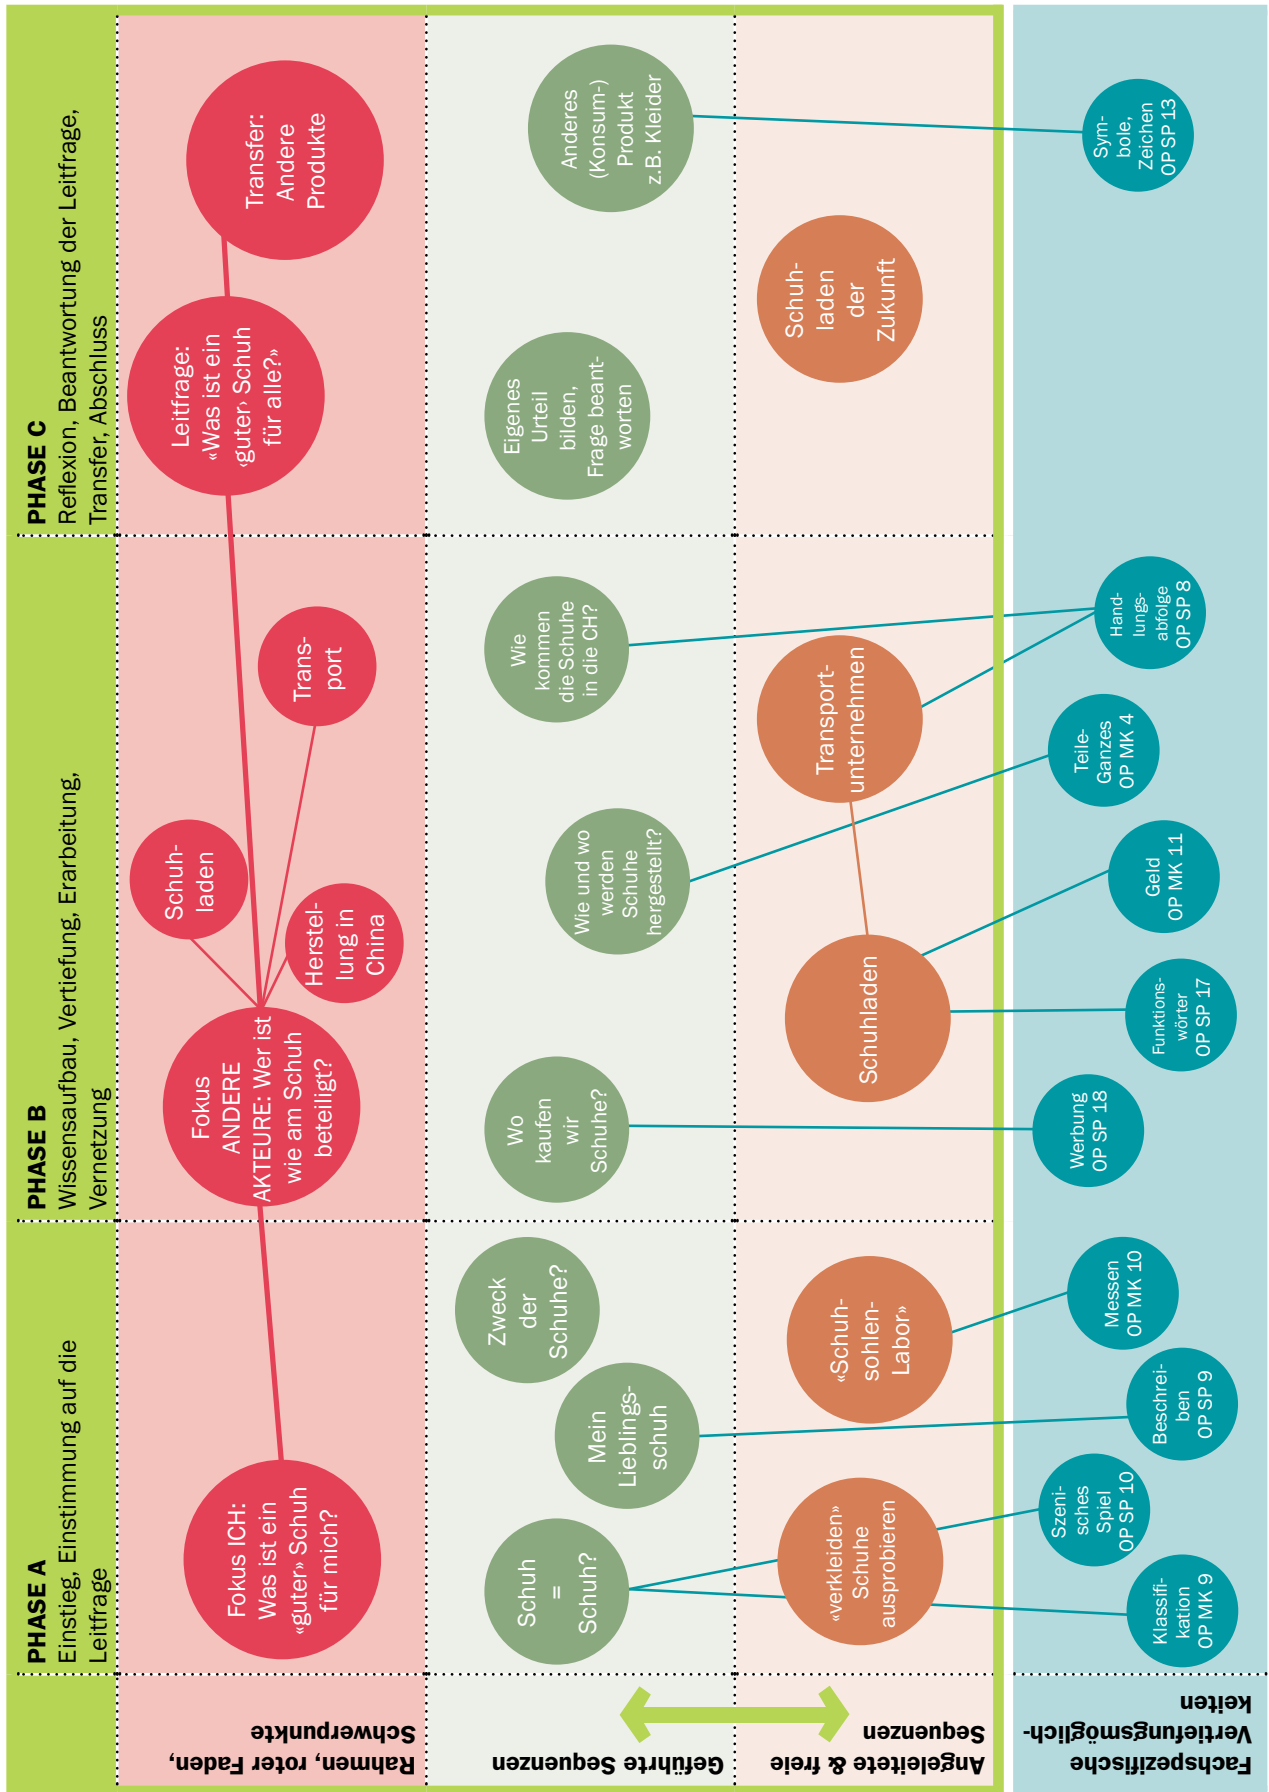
PHASE A
Einstieg, Einstimmung auf die Leitfrage

PHASE B
Wissensaufbau, Vertiefung, Erarbeitung, Vernetzung

PHASE C
Reflexion, Beantwortung der Leitfrage, Transfer, Abschluss

Rahmen, roter Faden, Schwerpunkte

Geführte Sequenzen

Angeleitete & freie Sequenzen

Fachspezifische Vertiefungsmöglichkeiten

Fokus ICH: Was ist ein «guter» Schuh für mich?

Fokus ANDERE AKTEURE: Wer ist wie am Schuh beteiligt?

Schuhladen

Herstellung in China

Transport

Leitfrage: «Was ist ein ‹guter› Schuh für alle?»

Transfer: Andere Produkte

Schuh = Schuh?

Mein Lieblingsschuh

Zweck der Schuhe?

Wo kaufen wir Schuhe?

Wie und wo werden Schuhe hergestellt?

Wie kommen die Schuhe in die CH?

Eigenes Urteil bilden, Frage beantworten

Anderes (Konsum-) Produkt z.B. Kleider

«verkleiden» Schuhe ausprobieren

«Schuhsohlen-Labor»

Schuhladen

Transportunternehmen

Schuhladen der Zukunft

Klassifikation OP MK 9

Szenisches Spiel OP SP 10

Beschreiben OP SP 9

Messen OP MK 10

Werbung OP SP 18

Funktionswörter OP SP 17

Geld OP MK 11

Teile-Ganzes OP MK 4

Handlungsabfolge OP SP 8

Symbole, Zeichen OP SP 13